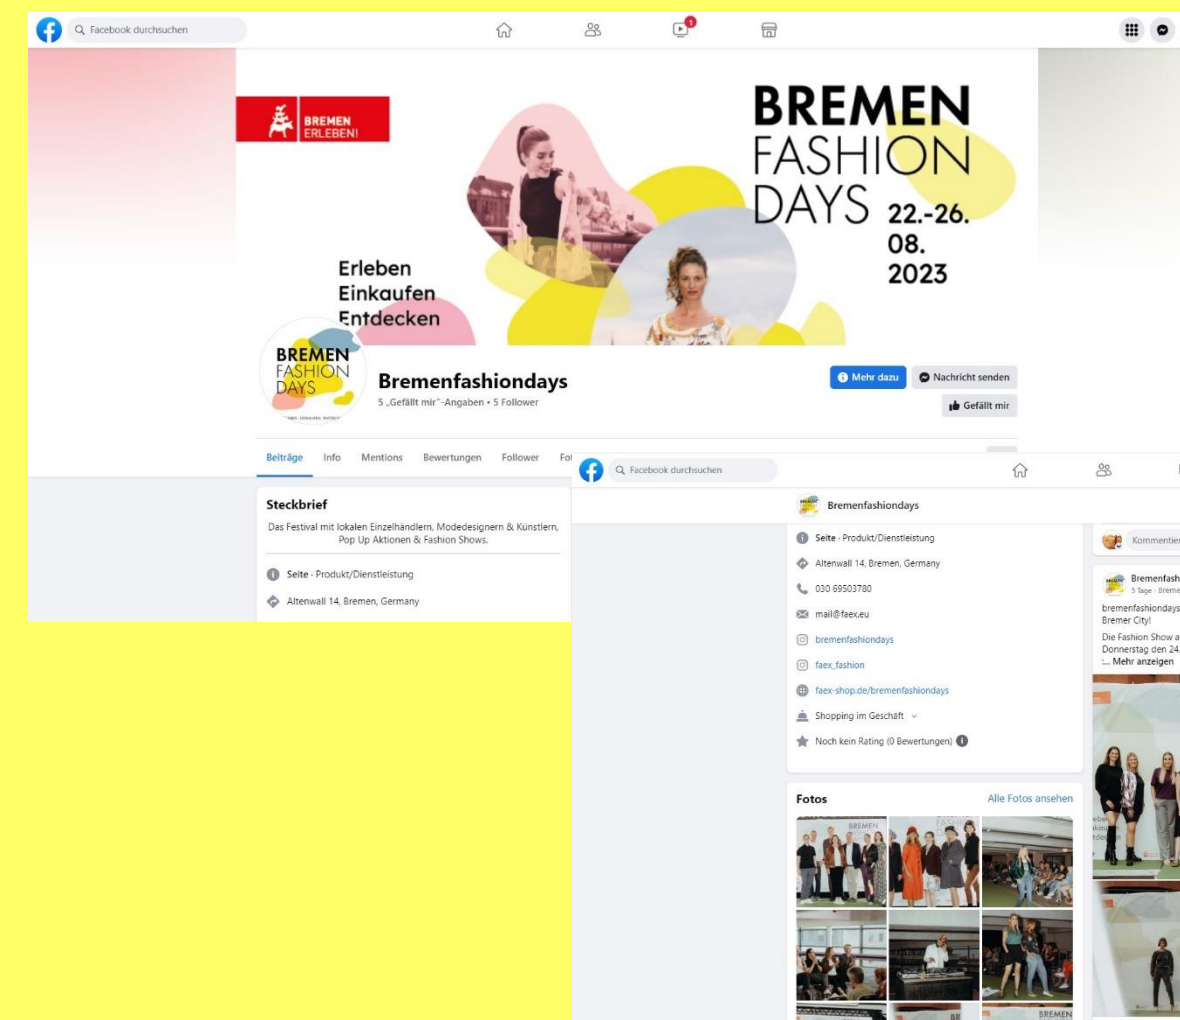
Facebook durchsuchen

BREMEN ERLEBEN!

BREMEN FASHION DAYS 22.-26. 08. 2023

Erleben
Einkaufen
Entdecken

BREMEN FASHION DAYS

Bremenfashiondays
5 „Gefällt mir"-Angaben • 5 Follower

Mehr dazu
Nachricht senden
Gefällt mir

Beiträge Info Mentions Bewertungen Follower Fo

Steckbrief
Das Festival mit lokalen Einzelhändlern, Modedesignern & Künstlern, Pop Up Aktionen & Fashion Shows.

Seite · Produkt/Dienstleistung
Altenwall 14, Bremen, Germany

Facebook durchsuchen

Bremenfashiondays

Seite · Produkt/Dienstleistung
Altenwall 14, Bremen, Germany
030 69503780
mail@faex.eu
bremenfashiondays
faex_fashion
faex-shop.de/bremenfashiondays
Shopping im Geschäft
Noch kein Rating (0 Bewertungen)

Fotos
Alle Fotos ansehen

Kommentier

Bremenfash
5 Tage · Breme
bremenfashiondays
Bremer City!
Die Fashion Show a
Donnerstag den 24.
... Mehr anzeigen

BREMEN
BREMEN